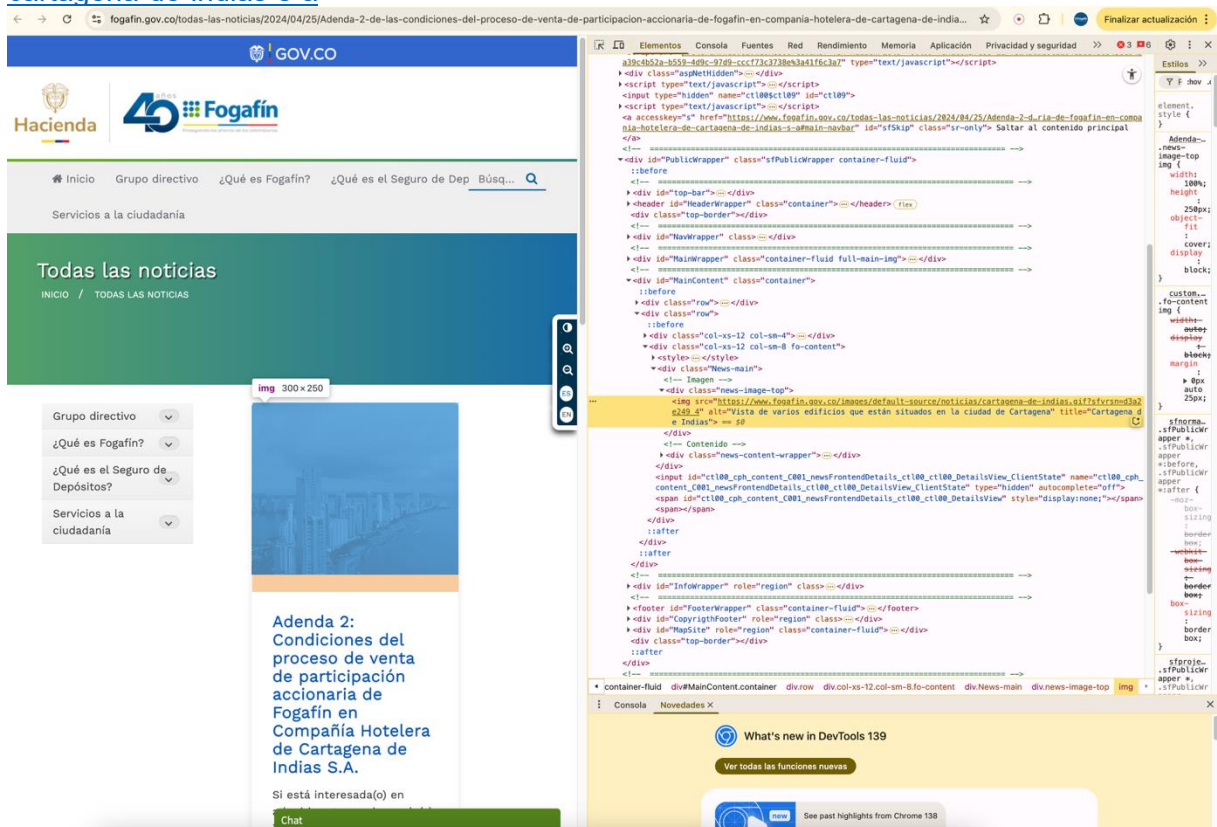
cartagena-de-indias-s-a/

fogafin.gov.co/todas-las-noticias/2024/04/25/Adenda-2-de-las-condiciones-del-proceso-de-venta-de-participacion-accionaria-de-fogafin-en-compania-hotelera-de-cartagena-de-india...

Finalizar actualización

GOV.CO

Hacienda

40 años Fogafín

Inicio Grupo directivo ¿Qué es Fogafín? ¿Qué es el Seguro de Dep Búsq...

Servicios a la ciudadanía

Todas las noticias

INICIO / TODAS LAS NOTICIAS

img 300 × 250

Grupo directivo

¿Qué es Fogafín?

¿Qué es el Seguro de Depósitos?

Servicios a la ciudadanía

Adenda 2: Condiciones del proceso de venta de participación accionaria de Fogafín en Compañía Hotelera de Cartagena de Indias S.A.

Si está interesada(o) en

Chat

ES

EN

Elementos Consola Fuentes Red Rendimiento Memoria Aplicación Privacidad y seguridad

a39c4b52a-b559-4d9c-97d9-cccf73c3738e%3a41f6c3a7" type="text/javascript"></script>
<div class="aspNetHidden"> </div>
<script type="text/javascript"> </script>
<input type="hidden" name="ctl00$ctl09" id="ctl09">
<script type="text/javascript"> </script>
<a accesskey="s" href="https://www.fogafin.gov.co/todas-las-noticias/2024/04/25/Adenda-2-d…ria-de-fogafin-en-compania-hotelera-de-cartagena-de-indias-s-a#main-navbar" id="sfSkip" class="sr-only"> Saltar al contenido principal </a>
<!-- ===== -->
<div id="PublicWrapper" class="sfPublicWrapper container-fluid">
::before
<!-- ===== -->
<div id="top-bar"> </div>
<header id="HeaderWrapper" class="container"> </header> flex
<div class="top-border"></div>
<!-- ===== -->
<div id="NavWrapper" class=""> </div>
<!-- ===== -->
<div id="MainWrapper" class="container-fluid full-main-img"> </div>
<!-- ===== -->
<div id="MainContent" class="container">
::before
<div class="row"> </div>
<div class="row">
::before
<div class="col-xs-12 col-sm-4"> </div>
<div class="col-xs-12 col-sm-8 fo-content">
<style> </style>
<div class="News-main">
<!-- Imagen -->
<div class="news-image-top">
<img src="https://www.fogafin.gov.co/images/default-source/noticias/cartagena-de-indias.gif?sfvrsn=d3a2e249_4" alt="Vista de varios edificios que están situados en la ciudad de Cartagena" title="Cartagena de Indias"> == $0
</div>
<!-- Contenido -->
<div class="news-content-wrapper"> </div>
</div>
<input id="ctl00_cph_content_C001_newsFrontendDetails_ctl00_ctl00_DetailsView_ClientState" name="ctl00_cph_content_C001_newsFrontendDetails_ctl00_ctl00_DetailsView_ClientState" type="hidden" autocomplete="off">
<span id="ctl00_cph_content_C001_newsFrontendDetails_ctl00_ctl00_DetailsView" style="display:none;"></span>
<span></span>
</div>
::after
</div>
::after
</div>
<!-- ===== -->
<div id="InfoWrapper" role="region" class=""> </div>
<!-- ===== -->
<footer id="FooterWrapper" class="container-fluid"> </footer>
<div id="CopyrigthFooter" role="region" class=""> </div>
<div id="MapSite" role="region" class="container-fluid"> </div>
<div class="top-border"></div>
::after
</div>
<!-- ===== -->

container-fluid div#MainContent.container div.row div.col-xs-12.col-sm-8.fo-content div.News-main div.news-image-top img

Estilos
element.style {
}
Adenda-….news-image-top img {
width: 100%;
height: 250px;
object-fit: cover;
display: block;
}
custom….fo-content img {
width: auto;
display: block;
margin: 0px auto 25px;
}
sfnorma….sfPublicWrapper *, .sfPublicWrapper *:before, .sfPublicWrapper *:after {
-moz-box-sizing: border-box;
-webkit-box-sizing: border-box;
box-sizing: border box;
}
sfproje….sfPublicWrapper *, .sfPublicWr

Consola Novedades

What's new in DevTools 139

Ver todas las funciones nuevas

new See past highlights from Chrome 138